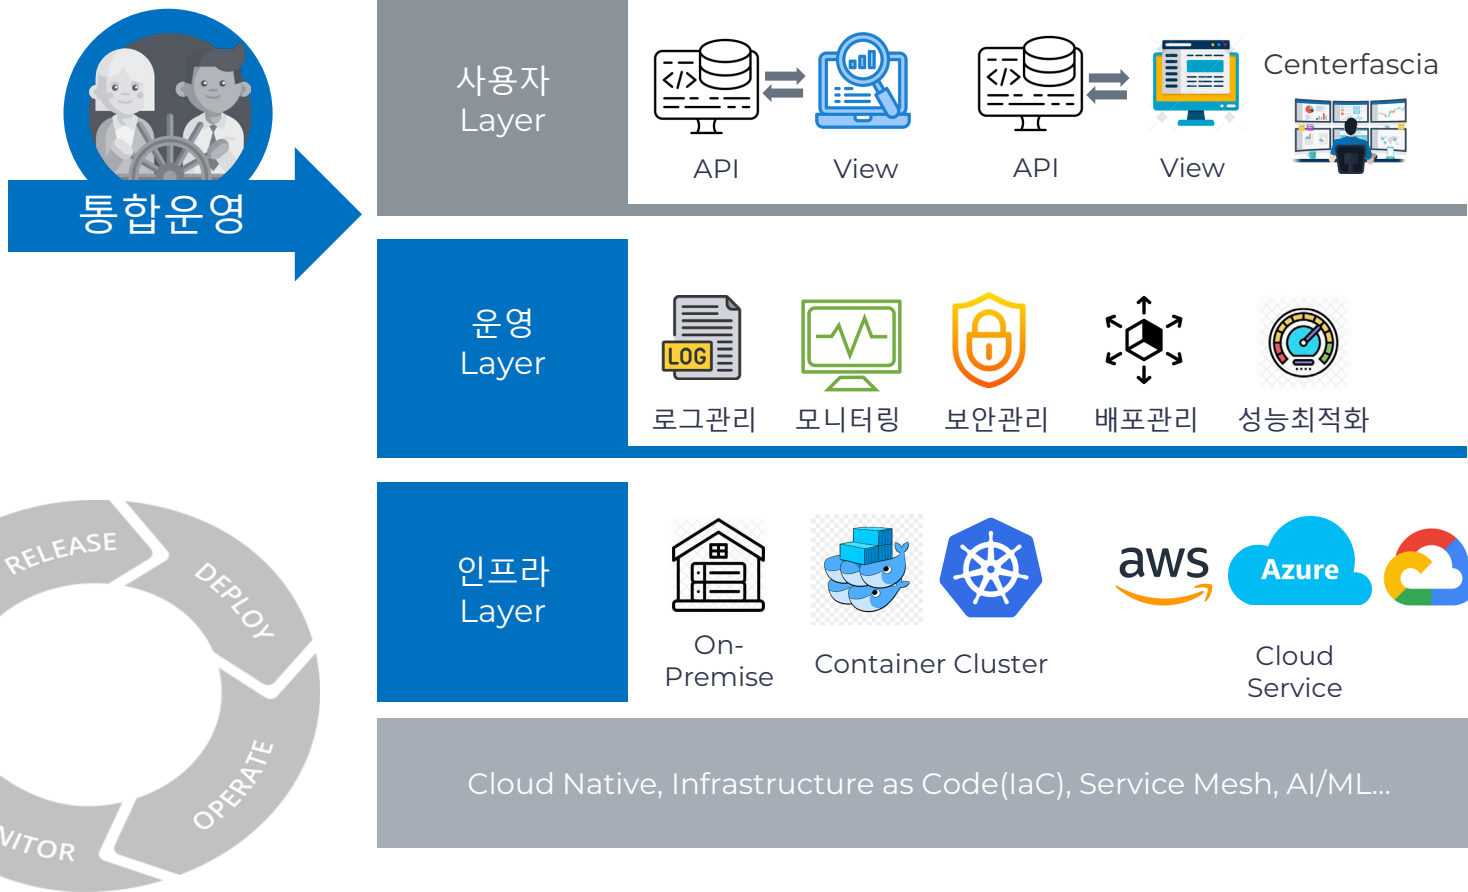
통합운영

RELEASE

DEPLOY

OPERATE

NITOR

사용자
Layer

API

View

API

View

Centerfascia

운영
Layer

LOG

로그관리

모니터링

보안관리

배포관리

성능최적화

인프라
Layer

On-Premise

Container Cluster

aws

Azure

Cloud Service

Cloud Native, Infrastructure as Code(IaC), Service Mesh, AI/ML...